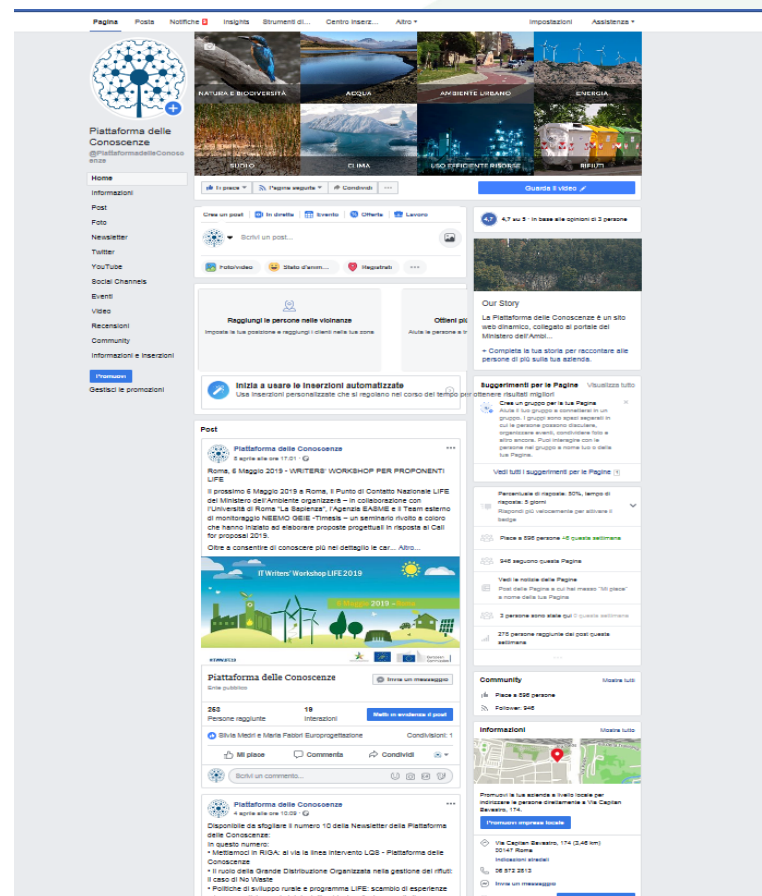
Pagina Posta Notifiche 8 Insights Strumenti di... Centro inserz... Altro ▾ Impostazioni Assistenza ▾

NATURA E BIODIVERSITÀ ACQUA AMBIENTE URBANO ENERGIA
SUOLO CLIMA USO EFFICIENTE RISORSE RIFIUTI

Piattaforma delle Conoscenze
@PiattaformadelleConoscenze

Home
Informazioni
Post
Foto
Newsletter
Twitter
YouTube
Social Channels
Eventi
Video
Recensioni
Community
Informazioni e inserzioni

Promuovi
Gestisci le promozioni

Ti piace ▾ Pagina seguita ▾ Condividi ...
Guarda il video

Crea un post In diretta Evento Offerta Lavoro
Scrivi un post...
Foto/video Stato d'anim... Registrati ...

Raggiungi le persone nelle vicinanze
Imposta la tua posizione e raggiungi i clienti nella tua zona
Ottieni pi...
Aiuta le person...

Inizia a usare le inserzioni automatizzate
Usa inserzioni personalizzate che si regolano nel corso del tempo per ottenere risultati migliori

Post
Piattaforma delle Conoscenze
8 aprile alle ore 17:01
Roma, 6 Maggio 2019 - WRITERS' WORKSHOP PER PROPONENTI LIFE
Il prossimo 6 Maggio 2019 a Roma, il Punto di Contatto Nazionale LIFE del Ministero dell'Ambiente organizzerà – in collaborazione con l'Università di Roma "La Sapienza", l'Agenzia EASME e il Team esterno di monitoraggio NEEMO GEIE -Timesis – un seminario rivolto a coloro che hanno iniziato ad elaborare proposte progettuali in risposta al Call for proposal 2019.
Oltre a consentire di conoscere più nel dettaglio le car... Altro...

IT Writers' Workshop LIFE 2019
6 Maggio 2019 - Roma

Piattaforma delle Conoscenze
Ente pubblico
Invia un messaggio

253 Persone raggiunte
19 Interazioni
Metti in evidenza il post
Silvia Medri e Maria Fabbri Europrogettazione
Condivisioni: 1
Mi piace Commenta Condividi
Scrivi un commento...

Piattaforma delle Conoscenze
4 aprile alle ore 10:09
Disponibile da sfogliare il numero 10 della Newsletter della Piattaforma delle Conoscenze:
In questo numero:
• Mettiamoci in RIGA: al via la linea intervento LQS - Piattaforma delle Conoscenze
• Il ruolo della Grande Distribuzione Organizzata nella gestione dei rifiuti: il caso di No Waste
• Politiche di sviluppo rurale e programma LIFE: scambio di esperienze

4,7 4,7 su 5 · In base alle opinioni di 3 persone

Our Story
La Piattaforma delle Conoscenze è un sito web dinamico, collegato al portale del Ministero dell'Ambi...
+ Completa la tua storia per raccontare alle persone di più sulla tua azienda.

Suggerimenti per la Pagina Visualizza tutto
Crea un gruppo per la tua Pagina
Aiuta il tuo gruppo a connettersi in un gruppo. I gruppi sono spazi separati in cui le persone possono discutere, organizzare eventi, condividere foto e altro ancora. Puoi interagire con le persone nel gruppo a nome tua o della tua Pagina.
Vedi tutti i suggerimenti per la Pagina

Percentuale di risposta: 50%, tempo di risposta: 3 giorni
Rispondi più velocemente per attivare il badge
Piace a 596 persone +5 questa settimana
946 seguono questa Pagina
Vedi le notizie della Pagina
Post delle Pagine a cui hai messo "Mi piace" a nome della tua Pagina
2 persone sono state qui 0 questa settimana
275 persone raggiunte dai post questa settimana

Community Mostra tutti
Piace a 596 persone
Follower: 946

Informazioni Mostra tutto
Promuovi la tua azienda a livello locale per indirizzare le persone direttamente a Via Capitan Bavastro, 174.
Promuovi impresa locale
Via Capitan Bavastro, 174 (3,46 km)
00147 Roma
Indicazioni stradali
06 572 2513
Invia un messaggio